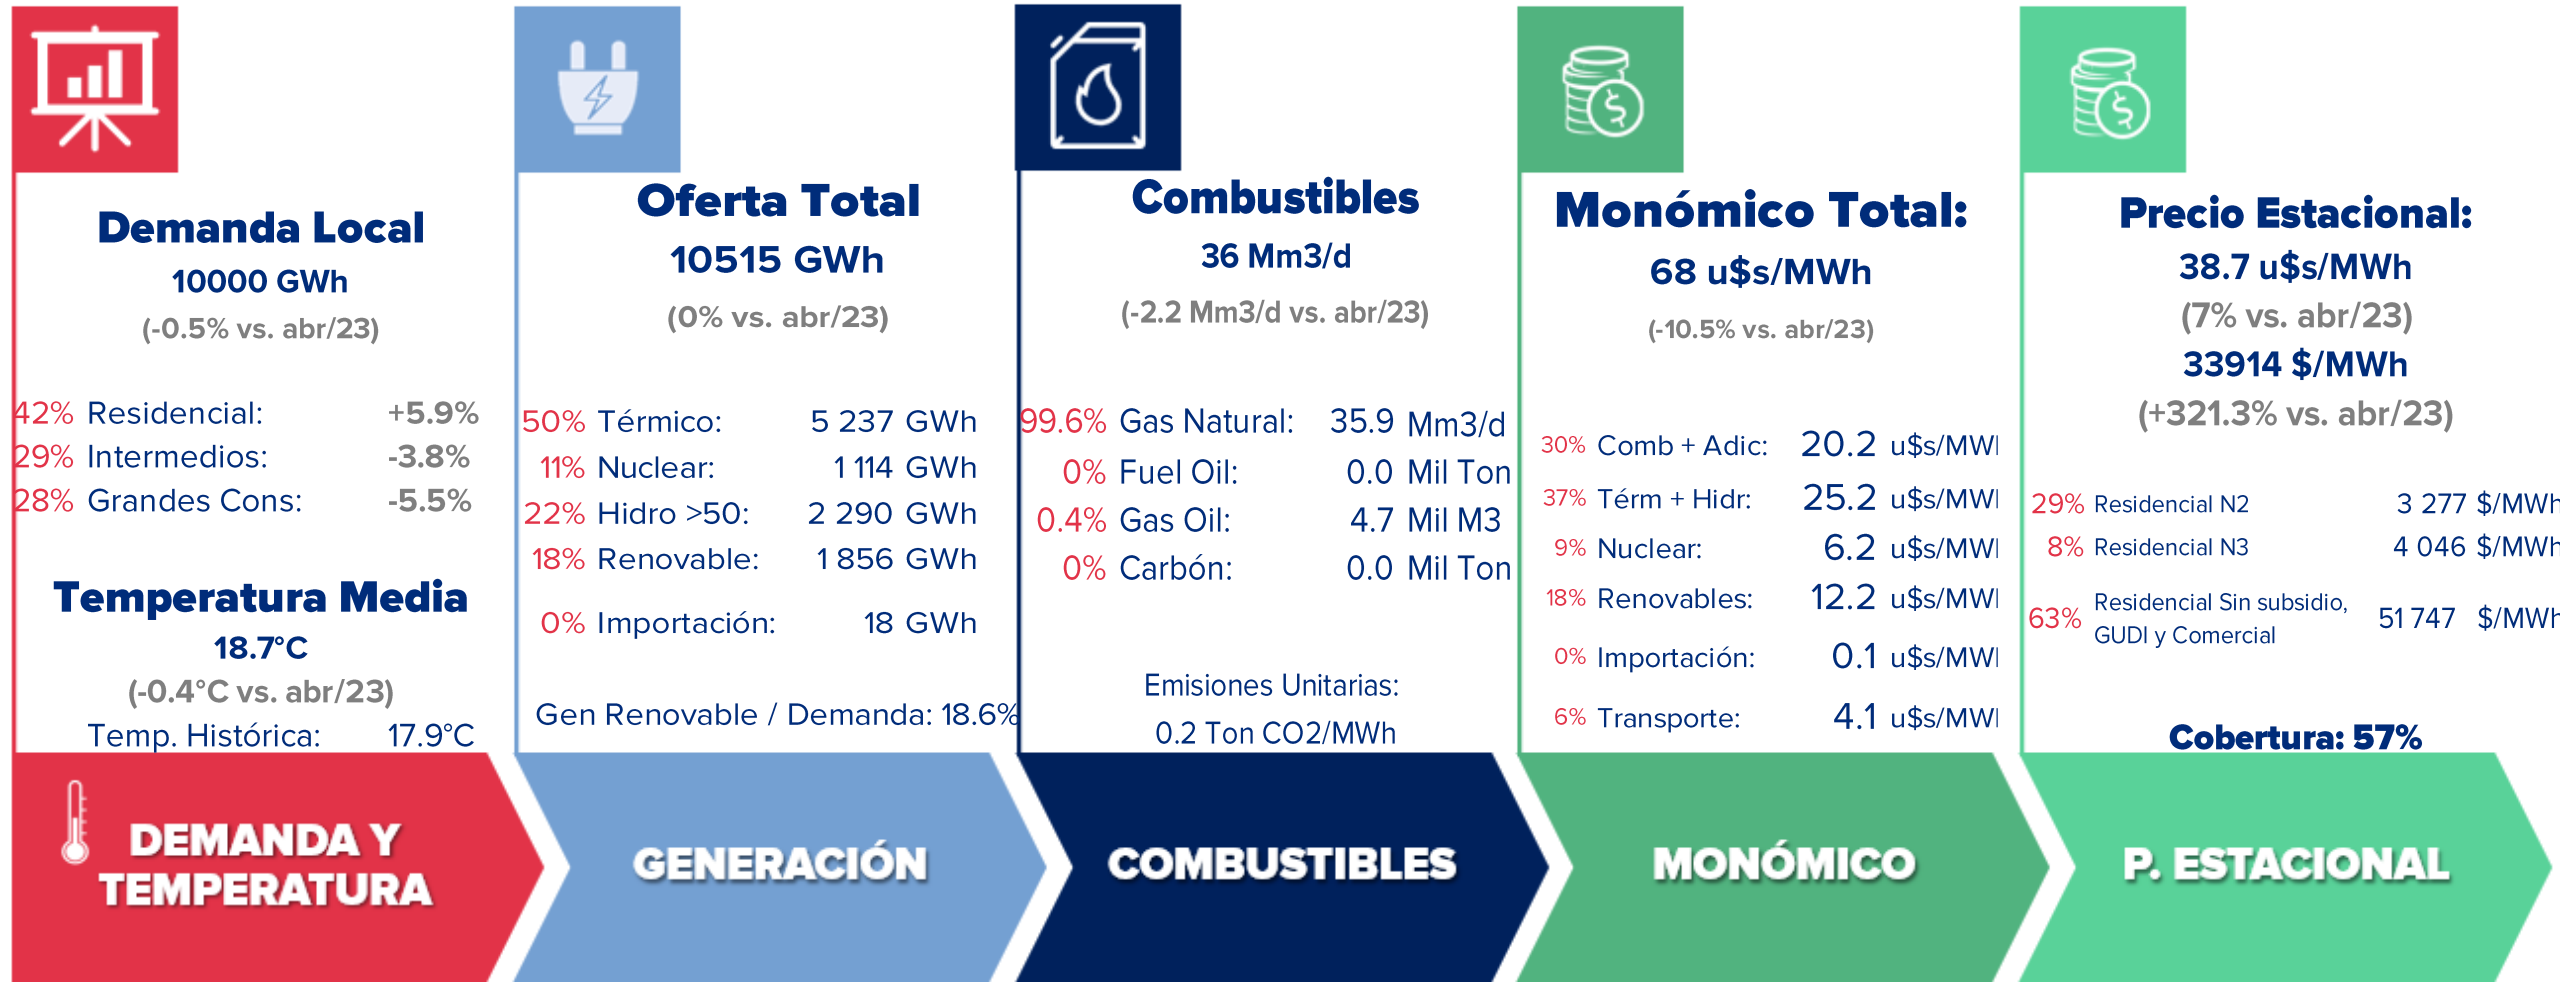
Demanda Local
10000 GWh
(-0.5% vs. abr/23)

42% Residencial: +5.9%
29% Intermedios: -3.8%
28% Grandes Cons: -5.5%

Temperatura Media
18.7°C
(-0.4°C vs. abr/23)
Temp. Histórica: 17.9°C

DEMANDA Y TEMPERATURA

Oferta Total
10515 GWh
(0% vs. abr/23)

50% Térmico: 5 237 GWh
11% Nuclear: 1 114 GWh
22% Hidro >50: 2 290 GWh
18% Renovable: 1 856 GWh

0% Importación: 18 GWh

Gen Renovable / Demanda: 18.6%

GENERACIÓN

Combustibles
36 Mm3/d
(-2.2 Mm3/d vs. abr/23)

99.6% Gas Natural: 35.9 Mm3/d
0% Fuel Oil: 0.0 Mil Ton
0.4% Gas Oil: 4.7 Mil M3
0% Carbón: 0.0 Mil Ton

Emisiones Unitarias:
0.2 Ton CO2/MWh

COMBUSTIBLES

Monómico Total:
68 u$s/MWh
(-10.5% vs. abr/23)

30% Comb + Adic: 20.2 u$s/MWl
37% Térm + Hidr: 25.2 u$s/MWl
9% Nuclear: 6.2 u$s/MWl
18% Renovables: 12.2 u$s/MWl
0% Importación: 0.1 u$s/MWl
6% Transporte: 4.1 u$s/MWl

MONÓMICO

Precio Estacional:
38.7 u$s/MWh
(7% vs. abr/23)
33914 $/MWh
(+321.3% vs. abr/23)

29% Residencial N2 3 277 $/MWh
8% Residencial N3 4 046 $/MWh
63% Residencial Sin subsidio, GUDI y Comercial 51 747 $/MWh

Cobertura: 57%

P. ESTACIONAL